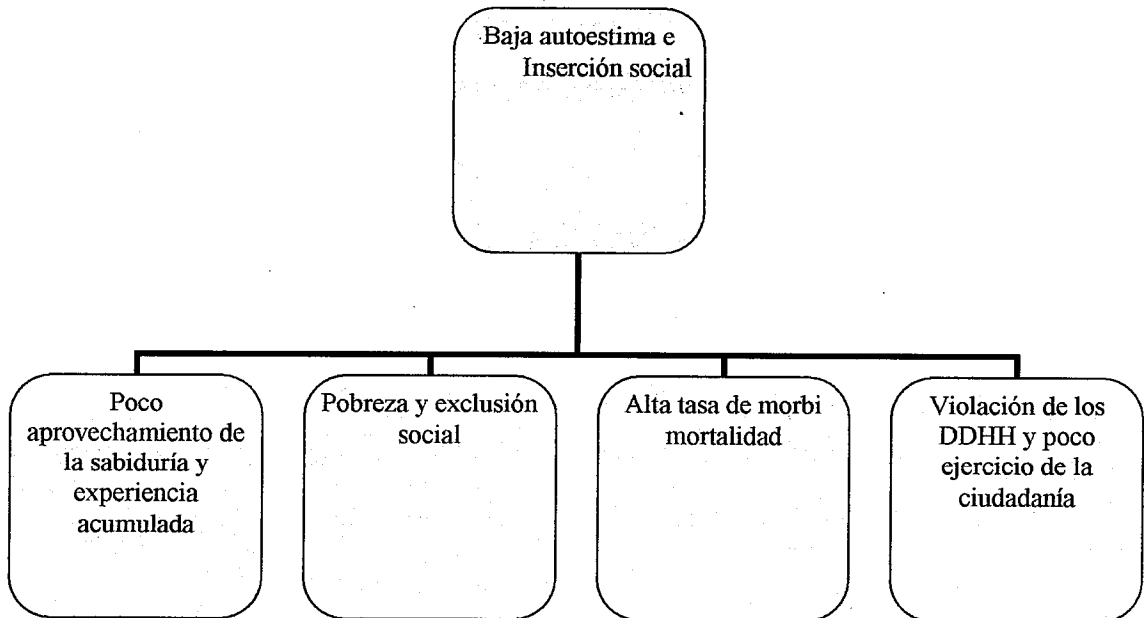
Baja autoestima e Inserción social

Poco aprovechamiento de la sabiduría y experiencia acumulada

Pobreza y exclusión social

Alta tasa de morbi mortalidad

Violación de los DDHH y poco ejercicio de la ciudadanía